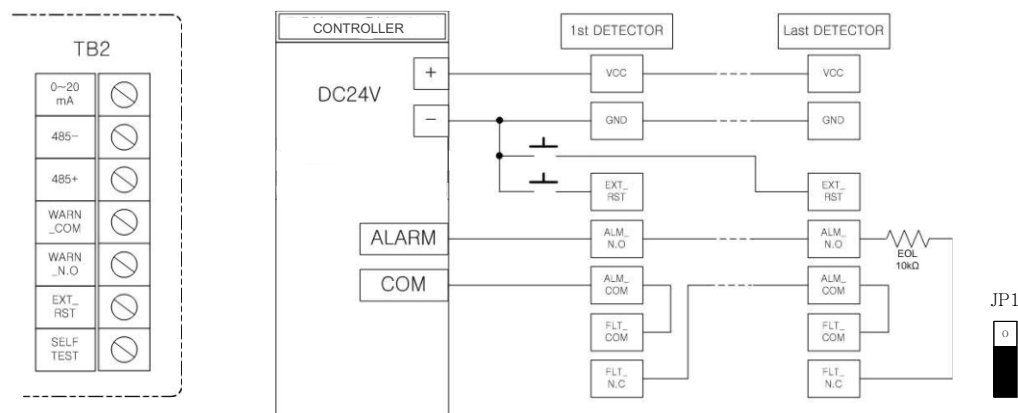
TB2

0~20 mA
485-
485+
WARN _COM
WARN _N.O
EXT_ RST
SELF TEST

CONTROLLER
DC24V
+
−
ALARM
COM

1st DETECTOR
VCC
GND
EXT_ RST
ALM_ N.O
ALM_ COM
FLT_ COM
FLT_ N.C

Last DETECTOR
VCC
GND
EXT_ RST
ALM_ N.O
ALM_ COM
FLT_ COM
FLT_ N.C

EOL
10kΩ

JP1
O